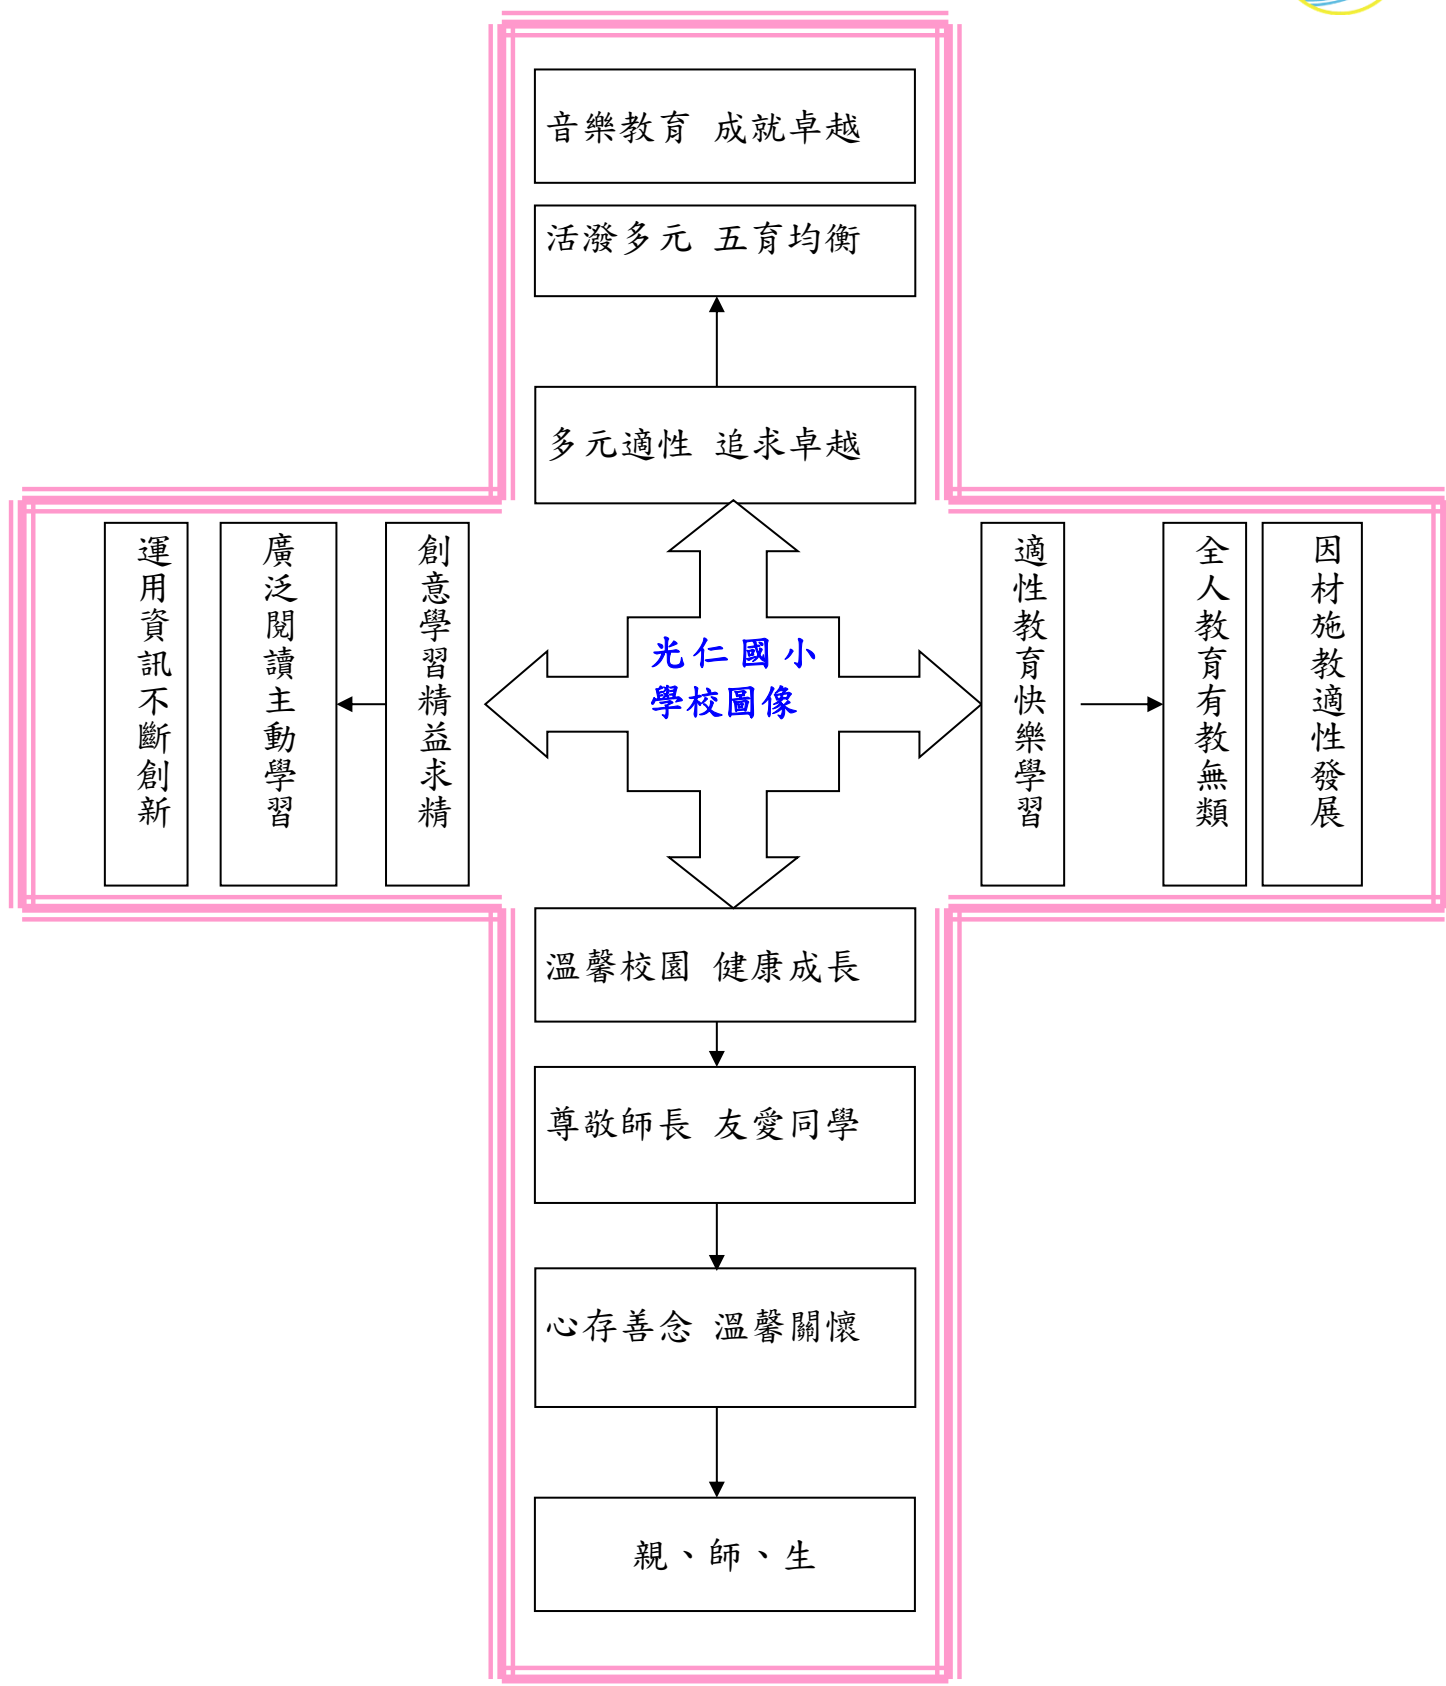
音樂教育 成就卓越

活潑多元 五育均衡

多元適性 追求卓越

運用資訊不斷創新

廣泛閱讀主動學習

創意學習精益求精

光仁國小
學校圖像

適性教育快樂學習

全人教育有教無類

因材施教適性發展

溫馨校園 健康成長

尊敬師長 友愛同學

心存善念 溫馨關懷

親、師、生